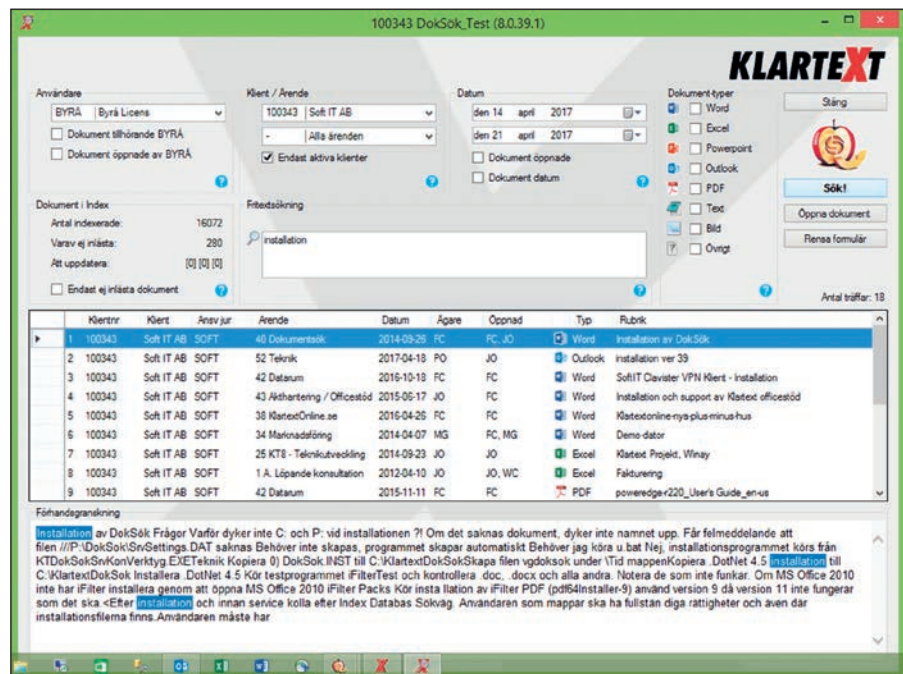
100343 DokSök_Test (8.0.39.1)

KLARTEXT

Användare
BYRÅ | Byrå Licens
Dokument tillhörande BYRÅ
Dokument öppnade av BYRÅ

Klient / Ärende
100343 | Soft IT AB
- | Alla ärenden
Endast aktiva klienter

Datum
den 14 april 2017
den 21 april 2017
Dokument öppnade
Dokument datum

Dokument-typer
Word
Excel
Powerpoint
Outlook
PDF
Text
Bild
Övrigt

Stäng
Sök!
Öppna dokument
Rensa formulär

Dokument i Index
Antal indexerade: 16072
Varav ej inlästa: 280
Att uppdatera: [0] [0] [0]
Endast ej inlästa dokument

Fritextsökning
installation

Antal träffar: 18

| | Klientnr | Klient | Ansv jur | Ärende | Datum | Ägare | Öppnad | Typ | Rubrik |
|---|---|---|---|---|---|---|---|---|---|
| 1 | 100343 | Soft IT AB | SOFT | 40 Dokumentsök | 2014-09-26 | FC | FC, JO | Word | Installation av DokSök |
| 2 | 100343 | Soft IT AB | SOFT | 52 Teknik | 2017-04-18 | PO | JO | Outlook | installation ver 39 |
| 3 | 100343 | Soft IT AB | SOFT | 42 Datarum | 2016-10-18 | FC | FC | Word | SoftIT Clavister VPN Klient - Installation |
| 4 | 100343 | Soft IT AB | SOFT | 43 Akthantering / Officestöd | 2015-06-17 | JO | FC | Word | Installation och support av Klartext officestöd |
| 5 | 100343 | Soft IT AB | SOFT | 38 KlartextOnline.se | 2016-04-26 | FC | FC | Word | Klartextonline-nya-plus-minus-hus |
| 6 | 100343 | Soft IT AB | SOFT | 34 Marknadsföring | 2014-04-07 | MG | FC, MG | Word | Demo-dator |
| 7 | 100343 | Soft IT AB | SOFT | 25 KT8 - Teknikutveckling | 2014-09-23 | JO | JO | Excel | Klartext Projekt, Winzy |
| 8 | 100343 | Soft IT AB | SOFT | 1 A. Löpande konsultation | 2012-04-10 | JO | JO, WC | Excel | Fakturering |
| 9 | 100343 | Soft IT AB | SOFT | 42 Datarum | 2015-11-11 | FC | FC | PDF | poweredger220_User's Guide_en-us |

Förhandsgranskning
Installation av DokSök Frågor Varför dyker inte C: och P: vid installationen ?! Om det saknas dokument, dyker inte namnet upp. Får felmeddelande att filen ///P:\DokSok\SrvSettings.DAT saknas Behöver inte skapas, programmet skapar automatiskt Behöver jag köra u.bat Nej, installationsprogrammet körs från KTDokSokSrvKonVerktyg.EXETeknik Kopiera 0) DokSok.INST till C:\KlartextDokSokSkapa filen vgdoksok under \Tid mappenKopiera .DotNet 4.5 installation till C:\KlartextDokSok Installera .DotNet 4.5 Kör testprogrammet iFilterTest och kontrollera .doc, .docx och alla andra. Notera de som inte funkar. Om MS Office 2010 inte har iFilter installera genom att öppna MS Office 2010 iFilter Packs Kör insta llation av iFilter PDF (pdf64Installer-9) använd version 9 då version 11 inte fungerar som det ska.<Efter installation och innan service kolla efter Index Databas Sökväg. Användaren som mappar ska ha fullstän diga rättigheter och även där installationsfilerna finns.Användaren måste har